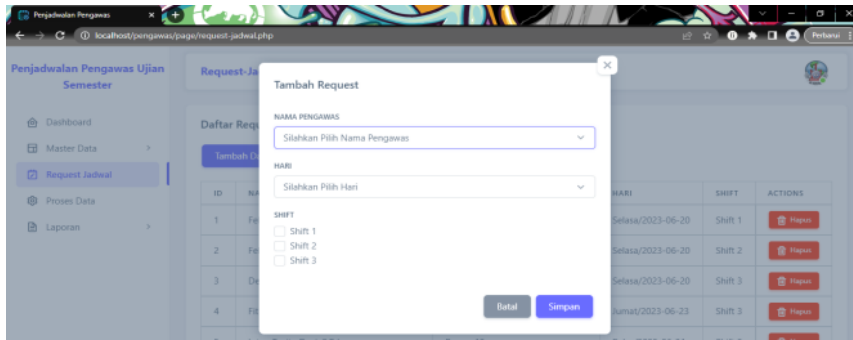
Penjadwalan Pengawas
localhost/pengawas/page/request-jadwal.php
Perbarui

Penjadwalan Pengawas Ujian Semester

Dashboard
Master Data
Request Jadwal
Proses Data
Laporan

Request-Ja

Daftar Requ

Tambah D

| ID | NA | | HARI | SHIFT | ACTIONS |
|---|---|---|---|---|---|
| 1 | Fe | | Selasa/2023-06-20 | Shift 1 | Hapus |
| 2 | Fe | | Selasa/2023-06-20 | Shift 2 | Hapus |
| 3 | De | | Selasa/2023-06-20 | Shift 3 | Hapus |
| 4 | Fi | | Jumat/2023-06-23 | Shift 3 | Hapus |

Tambah Request

NAMA PENGAWAS
Silahkan Pilih Nama Pengawas

HARI
Silahkan Pilih Hari

SHIFT
Shift 1
Shift 2
Shift 3

Batal
Simpan